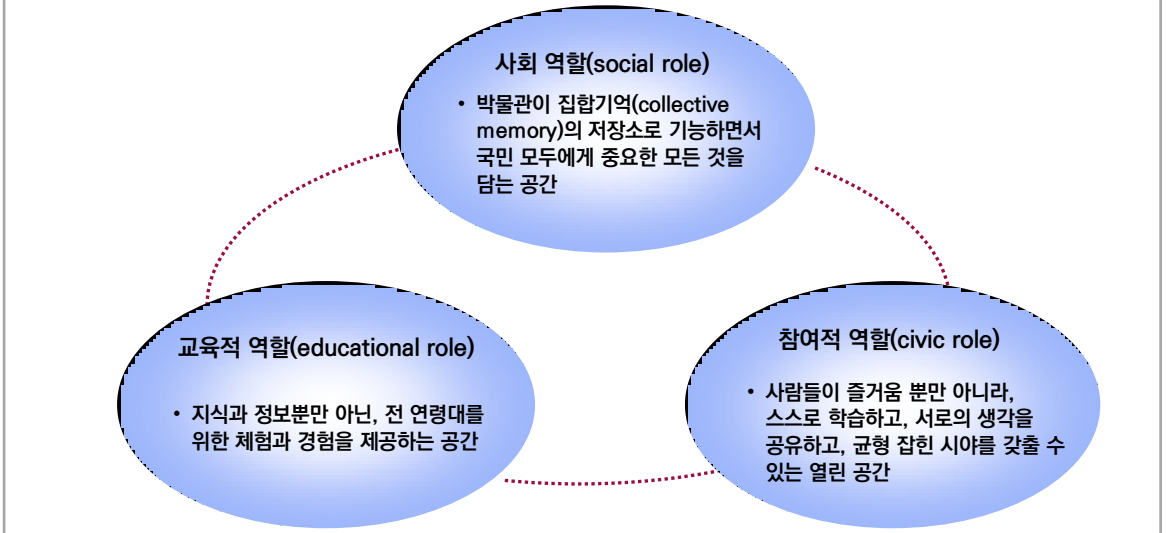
사회 역할(social role)

• 박물관이 집합기억(collective memory)의 저장소로 기능하면서 국민 모두에게 중요한 모든 것을 담는 공간

교육적 역할(educational role)

• 지식과 정보뿐만 아닌, 전 연령대를 위한 체험과 경험을 제공하는 공간

참여적 역할(civic role)

• 사람들이 즐거움 뿐만 아니라, 스스로 학습하고, 서로의 생각을 공유하고, 균형 잡힌 시야를 갖출 수 있는 열린 공간